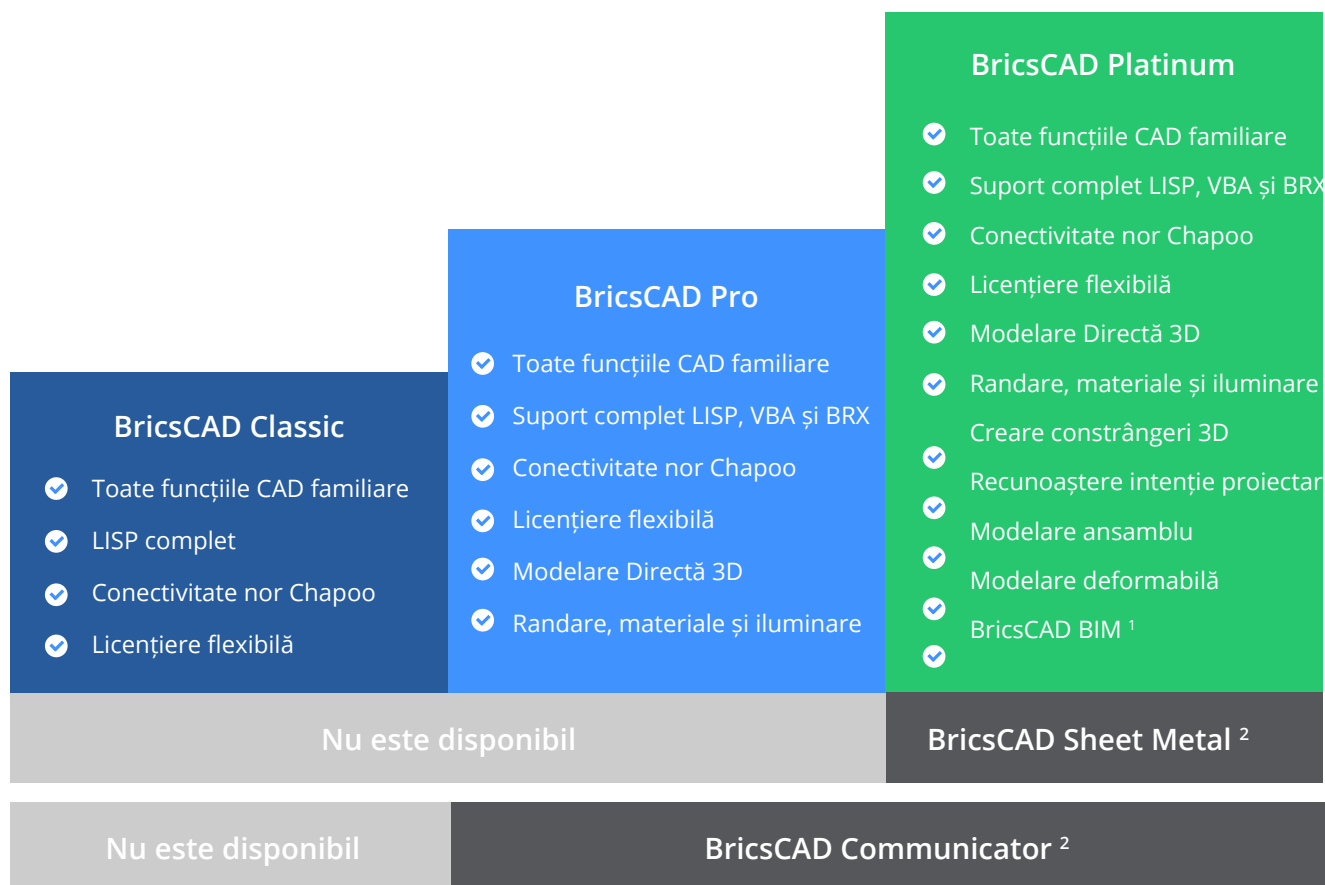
BricsCAD Classic

Toate funcțiile CAD familiare
LISP complet
Conectivitate nor Chapoo
Licențiere flexibilă

BricsCAD Pro

Toate funcțiile CAD familiare
Suport complet LISP, VBA și BRX
Conectivitate nor Chapoo
Licențiere flexibilă
Modelare Directă 3D
Randare, materiale și iluminare

BricsCAD Platinum

Toate funcțiile CAD familiare
Suport complet LISP, VBA și BRX
Conectivitate nor Chapoo
Licențiere flexibilă
Modelare Directă 3D
Randare, materiale și iluminare
Creare constrângeri 3D
Recunoaștere intenție proiectar
Modelare ansamblu
Modelare deformabilă
BricsCAD BIM $^1$

Nu este disponibil

BricsCAD Sheet Metal $^2$

Nu este disponibil

BricsCAD Communicator $^2$